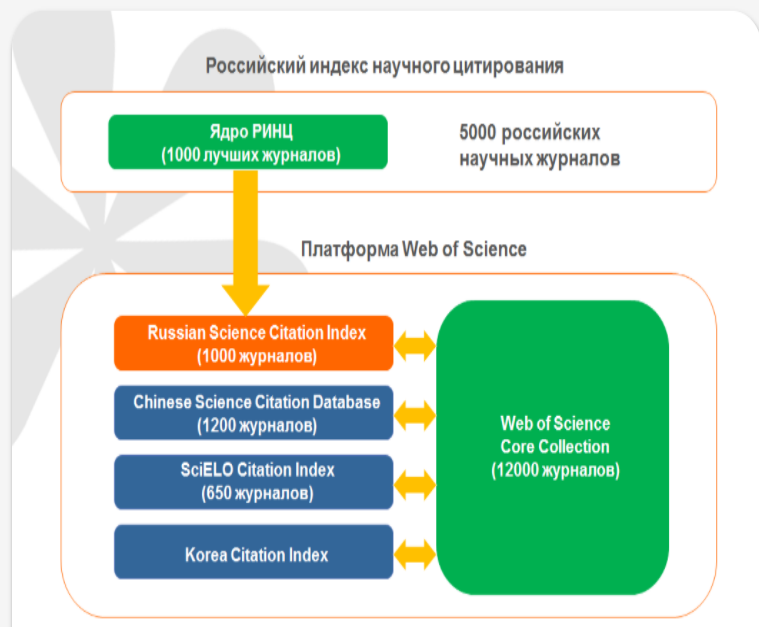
Российский индекс научного цитирования

Ядро РИНЦ
(1000 лучших журналов)

5000 российских
научных журналов

Платформа Web of Science

Russian Science Citation Index
(1000 журналов)

Chinese Science Citation Database
(1200 журналов)

SciELO Citation Index
(650 журналов)

Korea Citation Index

Web of Science
Core Collection
(12000 журналов)